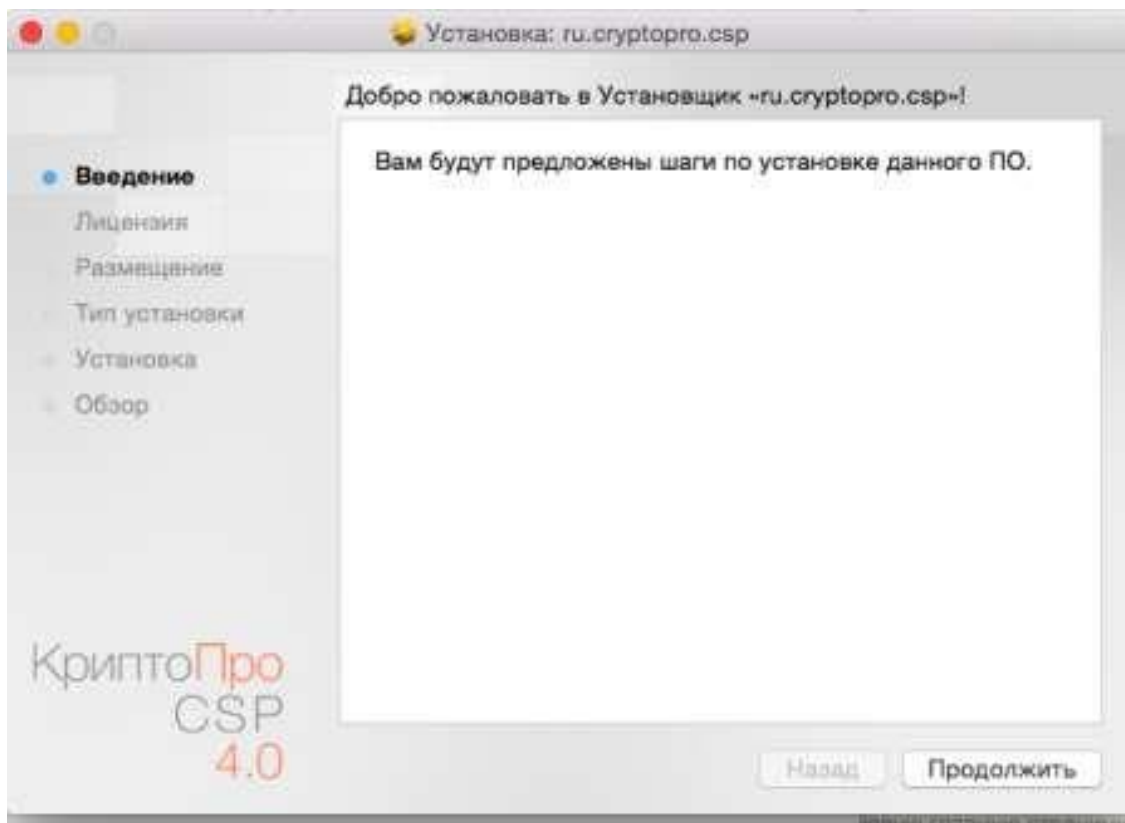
Установка: ru.cryptopro.csp

Добро пожаловать в Установщик «ru.cryptopro.csp»!

Введение
Лицензия
Размещение
Тип установки
Установка
Обзор

Вам будут предложены шаги по установке данного ПО.

КриптоПро
CSP
4.0

Назад
Продолжить